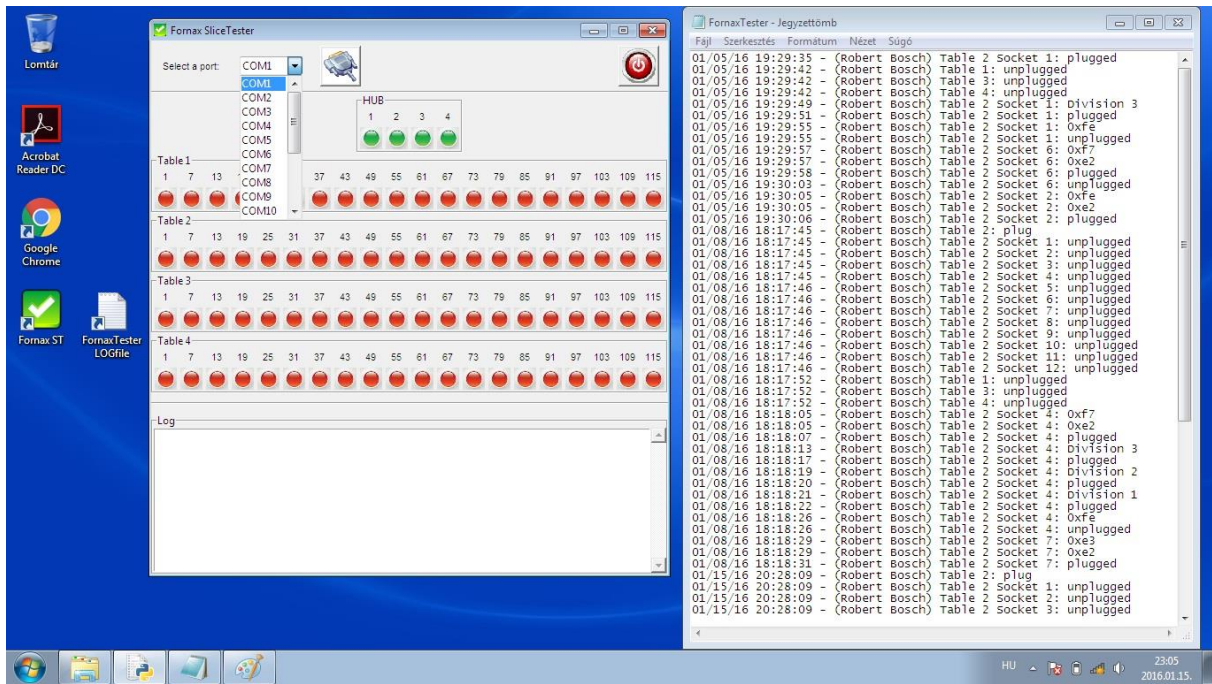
Lomtár

Acrobat Reader DC

Google Chrome

Fornax ST

FornaxTester LOGfile

Fornax SliceTester

Select a port: COM1

COM1
COM2
COM3
COM4
COM5
COM6
COM7
COM8
COM9
COM10

HUB
1 2 3 4

Table 1
1 7 13 37 43 49 55 61 67 73 79 85 91 97 103 109 115

Table 2
1 7 13 19 25 31 37 43 49 55 61 67 73 79 85 91 97 103 109 115

Table 3
1 7 13 19 25 31 37 43 49 55 61 67 73 79 85 91 97 103 109 115

Table 4
1 7 13 19 25 31 37 43 49 55 61 67 73 79 85 91 97 103 109 115

Log

FornaxTester - Jegyzettömb

Fájl Szerkesztés Formátum Nézet Súgó

01/05/16 19:29:35 - (Robert Bosch) Table 2 Socket 1: plugged
01/05/16 19:29:42 - (Robert Bosch) Table 1: unplugged
01/05/16 19:29:42 - (Robert Bosch) Table 3: unplugged
01/05/16 19:29:42 - (Robert Bosch) Table 4: unplugged
01/05/16 19:29:49 - (Robert Bosch) Table 2 Socket 1: Division 3
01/05/16 19:29:52 - (Robert Bosch) Table 2 Socket 1: plugged
01/05/16 19:29:55 - (Robert Bosch) Table 2 Socket 1: 0xfe
01/05/16 19:29:55 - (Robert Bosch) Table 2 Socket 1: unplugged
01/05/16 19:29:57 - (Robert Bosch) Table 2 Socket 6: 0xf7
01/05/16 19:29:57 - (Robert Bosch) Table 2 Socket 6: 0xe2
01/05/16 19:29:58 - (Robert Bosch) Table 2 Socket 6: plugged
01/05/16 19:30:03 - (Robert Bosch) Table 2 Socket 6: unplugged
01/05/16 19:30:05 - (Robert Bosch) Table 2 Socket 2: 0xfe
01/05/16 19:30:05 - (Robert Bosch) Table 2 Socket 2: 0xe2
01/05/16 19:30:06 - (Robert Bosch) Table 2 Socket 2: plugged
01/08/16 18:17:45 - (Robert Bosch) Table 2: plug
01/08/16 18:17:45 - (Robert Bosch) Table 2 Socket 1: unplugged
01/08/16 18:17:45 - (Robert Bosch) Table 2 Socket 2: unplugged
01/08/16 18:17:45 - (Robert Bosch) Table 2 Socket 3: unplugged
01/08/16 18:17:45 - (Robert Bosch) Table 2 Socket 4: unplugged
01/08/16 18:17:46 - (Robert Bosch) Table 2 Socket 5: unplugged
01/08/16 18:17:46 - (Robert Bosch) Table 2 Socket 6: unplugged
01/08/16 18:17:46 - (Robert Bosch) Table 2 Socket 7: unplugged
01/08/16 18:17:46 - (Robert Bosch) Table 2 Socket 8: unplugged
01/08/16 18:17:46 - (Robert Bosch) Table 2 Socket 9: unplugged
01/08/16 18:17:46 - (Robert Bosch) Table 2 Socket 10: unplugged
01/08/16 18:17:46 - (Robert Bosch) Table 2 Socket 11: unplugged
01/08/16 18:17:46 - (Robert Bosch) Table 2 Socket 12: unplugged
01/08/16 18:17:52 - (Robert Bosch) Table 1: unplugged
01/08/16 18:17:52 - (Robert Bosch) Table 3: unplugged
01/08/16 18:17:52 - (Robert Bosch) Table 4: unplugged
01/08/16 18:18:05 - (Robert Bosch) Table 2 Socket 4: 0xf7
01/08/16 18:18:05 - (Robert Bosch) Table 2 Socket 4: 0xe2
01/08/16 18:18:07 - (Robert Bosch) Table 2 Socket 4: plugged
01/08/16 18:18:13 - (Robert Bosch) Table 2 Socket 4: Division 3
01/08/16 18:18:17 - (Robert Bosch) Table 2 Socket 4: plugged
01/08/16 18:18:19 - (Robert Bosch) Table 2 Socket 4: Division 2
01/08/16 18:18:20 - (Robert Bosch) Table 2 Socket 4: plugged
01/08/16 18:18:21 - (Robert Bosch) Table 2 Socket 4: Division 1
01/08/16 18:18:22 - (Robert Bosch) Table 2 Socket 4: plugged
01/08/16 18:18:26 - (Robert Bosch) Table 2 Socket 4: 0xfe
01/08/16 18:18:26 - (Robert Bosch) Table 2 Socket 4: unplugged
01/08/16 18:18:29 - (Robert Bosch) Table 2 Socket 7: 0xe3
01/08/16 18:18:29 - (Robert Bosch) Table 2 Socket 7: 0xe2
01/08/16 18:18:31 - (Robert Bosch) Table 2 Socket 7: plugged
01/15/16 20:28:09 - (Robert Bosch) Table 2: plug
01/15/16 20:28:09 - (Robert Bosch) Table 2 Socket 1: unplugged
01/15/16 20:28:09 - (Robert Bosch) Table 2 Socket 2: unplugged
01/15/16 20:28:09 - (Robert Bosch) Table 2 Socket 3: unplugged

HU 23:05 2016.01.15.